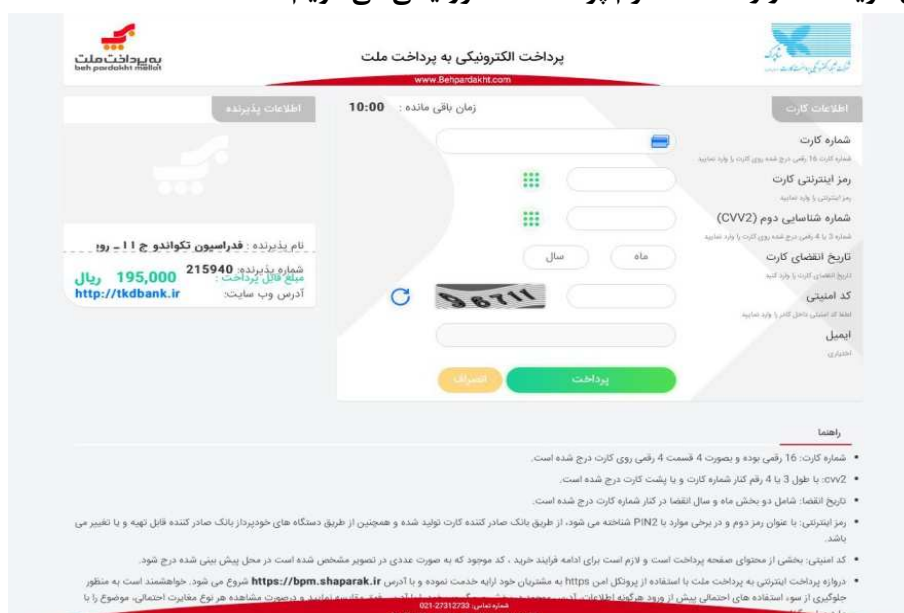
به‌پرداخت‌ملت
beh pardakht mellat

پرداخت الکترونیکی به پرداخت ملت
www.Behpardakht.com

اطلاعات کارت

زمان باقی مانده : 10:00

اطلاعات پذیرنده

شماره کارت
شماره کارت 16 رقمی درج شده روی کارت را وارد نمایید

رمز اینترنتی کارت
رمز اینترنتی را وارد نمایید

شماره شناسایی دوم (CVV2)
شماره 3 یا 4 رقمی درج شده روی کارت را وارد نمایید

تاریخ انقضای کارت
تاریخ انقضای کارت را وارد کنید

ماه
سال

کد امنیتی
لطفا کد امنیتی داخل کادر را وارد نمایید

96711

ایمیل
اختیاری

پرداخت
انصراف

نام پذیرنده : فدراسیون تکواندو ج ا ا - رو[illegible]
شماره پذیرنده: 215940
مبلغ قابل پرداخت : 195,000 ریال
آدرس وب سایت: http://tkdbank.ir

راهنما

• شماره کارت: 16 رقمی بوده و بصورت 4 قسمت 4 رقمی روی کارت درج شده است.
• cvv2: با طول 3 یا 4 رقم کنار شماره کارت و یا پشت کارت درج شده است.
• تاریخ انقضا: شامل دو بخش ماه و سال انقضا در کنار شماره کارت درج شده است.
• رمز اینترنتی: با عنوان رمز دوم و در برخی موارد با PIN2 شناخته می شود، از طریق بانک صادر کننده کارت تولید شده و همچنین از طریق دستگاه های خودپرداز بانک صادر کننده قابل تهیه و یا تغییر می باشد.
• کد امنیتی: بخشی از محتوای صفحه پرداخت است و لازم است برای ادامه فرایند خرید ، کد موجود که به صورت عددی در تصویر مشخص شده است در محل پیش بینی شده درج شود.
• دروازه پرداخت اینترنتی به پرداخت ملت با استفاده از پروتکل امن https به مشتریان خود ارایه خدمت نموده و با آدرس https://bpm.shaparak.ir شروع می شود. خواهشمند است به منظور جلوگیری از سوء استفاده های احتمالی پیش از ورود هرگونه اطلاعات، آدرس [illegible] و درصورت مشاهده هر نوع مغایرت احتمالی، موضوع را با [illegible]

شماره تماس: 021-27312733